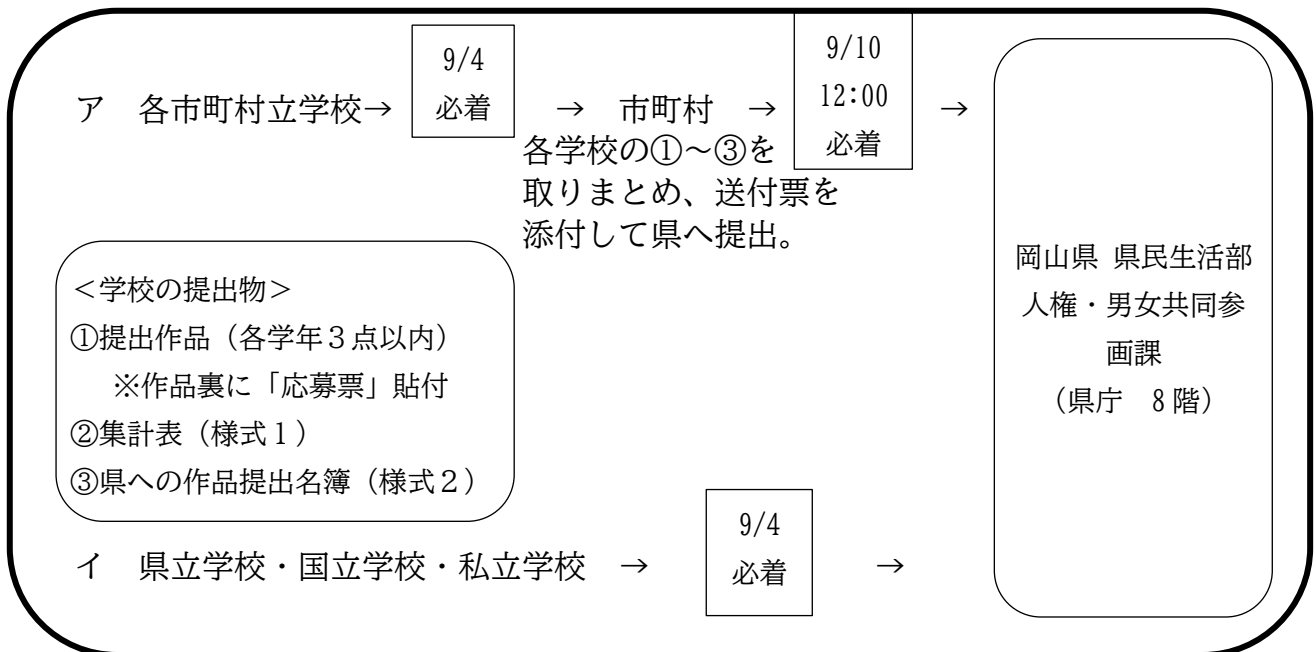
ア　各市町村立学校→ 9/4 必着 → 市町村 → 9/10 12:00 必着 →

各学校の①～③を取りまとめ、送付票を添付して県へ提出。

＜学校の提出物＞
①提出作品（各学年３点以内）
※作品裏に「応募票」貼付
②集計表（様式１）
③県への作品提出名簿（様式２）

イ　県立学校・国立学校・私立学校 → 9/4 必着 →

岡山県 県民生活部 人権・男女共同参画課 （県庁　8 階）